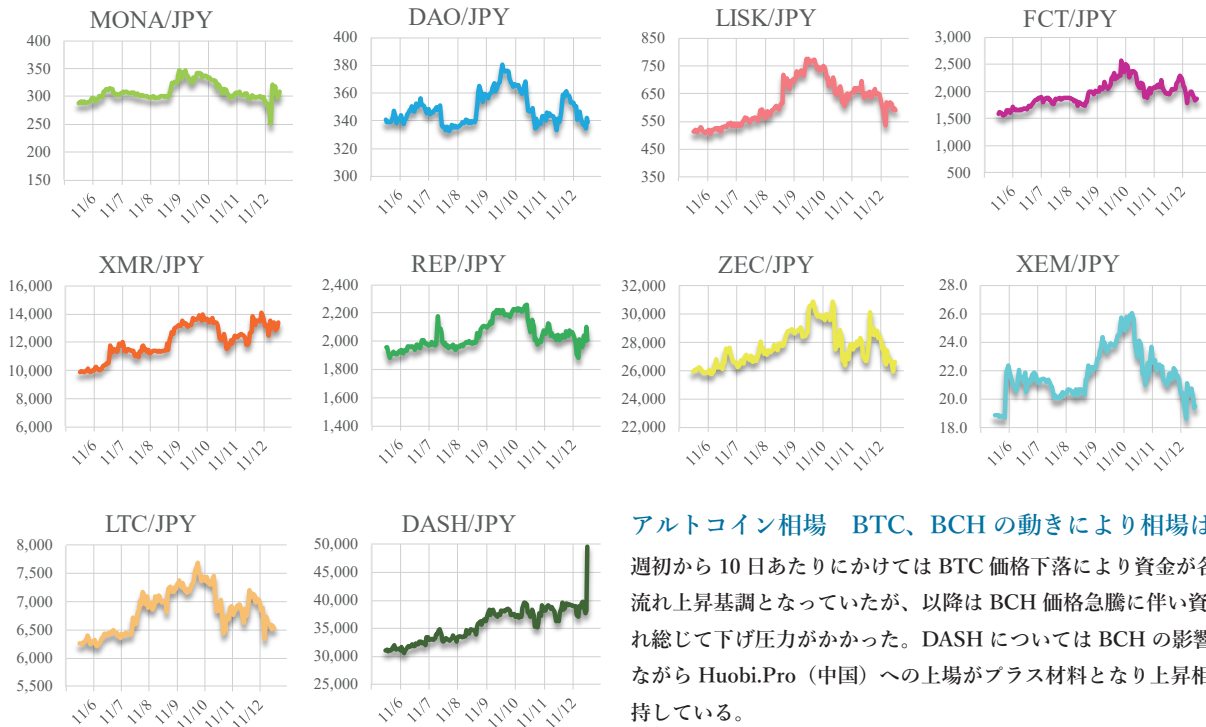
MONA/JPY
400
350
300
250
200
150
11/6 11/7 11/8 11/9 11/10 11/11 11/12

DAO/JPY
400
380
360
340
320
300
11/6 11/7 11/8 11/9 11/10 11/11 11/12

LISK/JPY
850
750
650
550
450
350
11/6 11/7 11/8 11/9 11/10 11/11 11/12

FCT/JPY
3,000
2,500
2,000
1,500
1,000
500
11/6 11/7 11/8 11/9 11/10 11/11 11/12

XMR/JPY
16,000
14,000
12,000
10,000
8,000
6,000
11/6 11/7 11/8 11/9 11/10 11/11 11/12

REP/JPY
2,400
2,200
2,000
1,800
1,600
1,400
11/6 11/7 11/8 11/9 11/10 11/11 11/12

ZEC/JPY
32,000
30,000
28,000
26,000
24,000
22,000
11/6 11/7 11/8 11/9 11/10 11/11 11/12

XEM/JPY
28.0
26.0
24.0
22.0
20.0
18.0
11/6 11/7 11/8 11/9 11/10 11/11 11/12

LTC/JPY
8,000
7,500
7,000
6,500
6,000
5,500
11/6 11/7 11/8 11/9 11/10 11/11 11/12

DASH/JPY
50,000
45,000
40,000
35,000
30,000
25,000
11/6 11/7 11/8 11/9 11/10 11/11 11/12

アルトコイン相場 BTC、BCH の動きにより相場は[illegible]

週初から 10 日あたりにかけては BTC 価格下落により資金が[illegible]流れ上昇基調となっていたが、以降は BCH 価格急騰に伴い資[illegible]れ総じて下げ圧力がかかった。DASH については BCH の影響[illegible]ながら Huobi.Pro（中国）への上場がプラス材料となり上昇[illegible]持している。